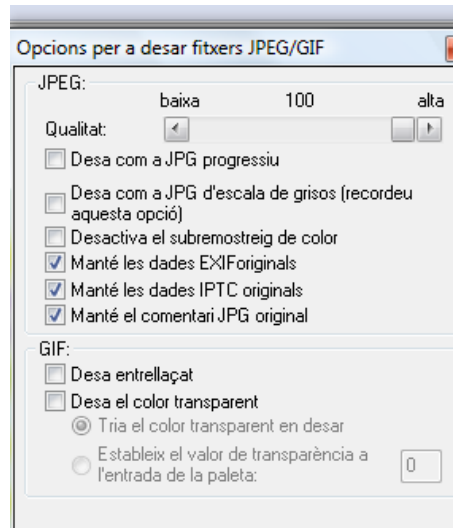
Opcions per a desar fitxers JPEG/GIF

JPEG:
baixa 100 alta
Qualitat:
Desa com a JPG progressiu
Desa com a JPG d'escala de grisos (recordeu aquesta opció)
Desactiva el subremostreig de color
Manté les dades EXIForiginals
Manté les dades IPTC originals
Manté el comentari JPG original

GIF:
Desa entrellaçat
Desa el color transparent
Tria el color transparent en desar
Estableix el valor de transparència a l'entrada de la paleta:
0